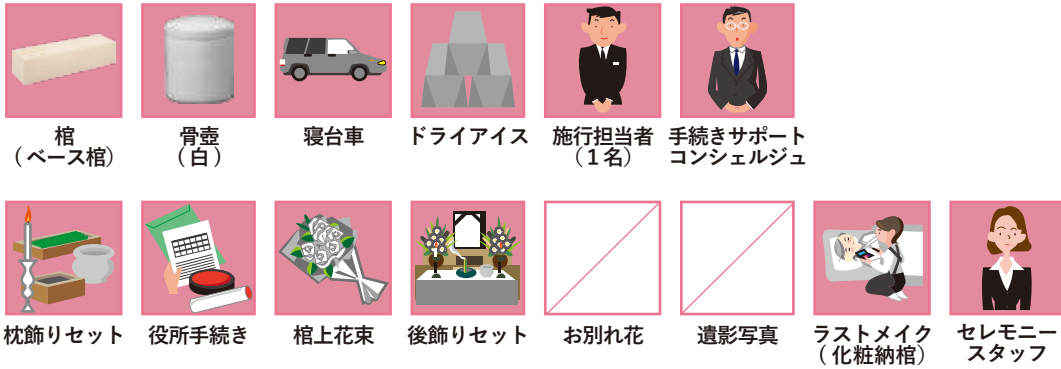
棺
（ベース棺）

骨壺
（白）

寝台車

ドライアイス

施行担当者
（１名）

手続きサポート
コンシェルジュ

枕飾りセット

役所手続き

棺上花束

後飾りセット

お別れ花

遺影写真

ラストメイク
（化粧納棺）

セレモニー
スタッフ